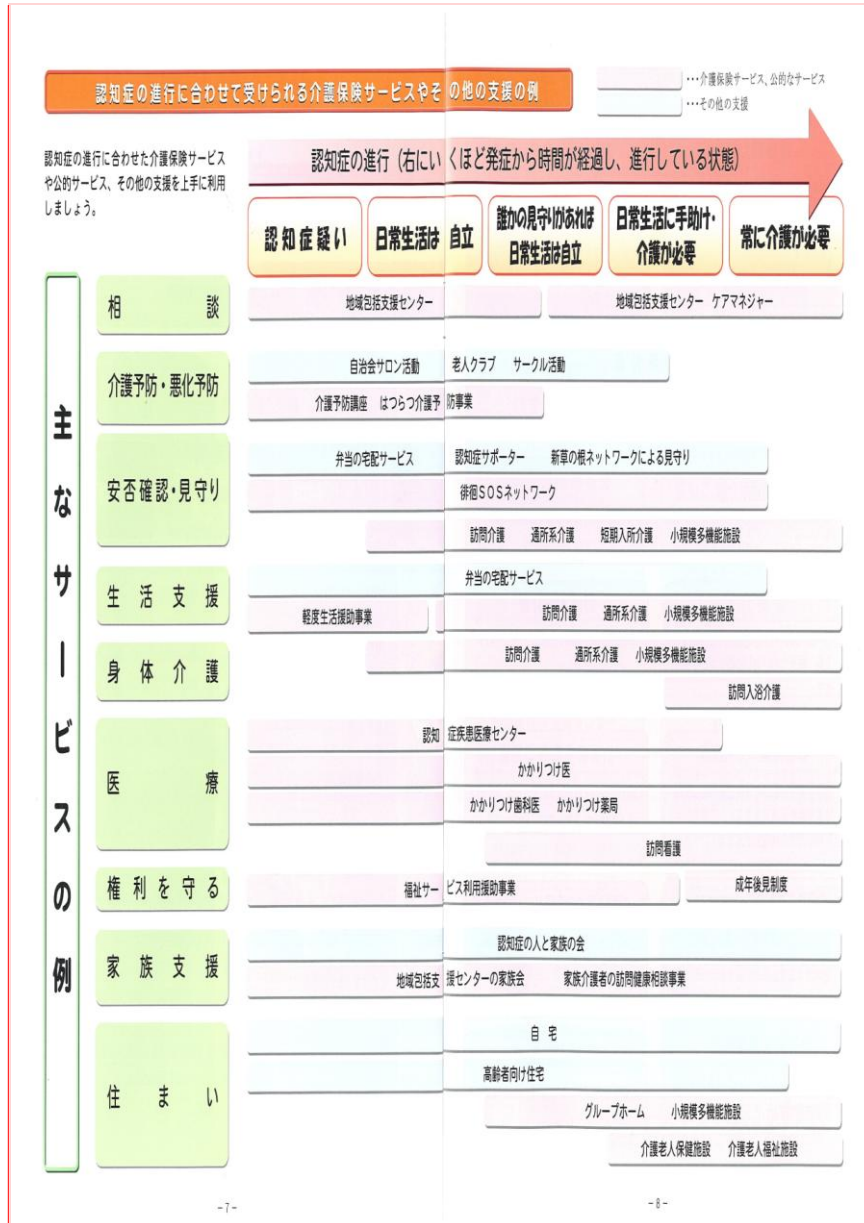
認知症の進行に合わせて受けられる介護保険サービスやその他の支援の例

…介護保険サービス、公的なサービス
…その他の支援

認知症の進行に合わせた介護保険サービスや公的サービス、その他の支援を上手に利用しましょう。

認知症の進行（右にいくほど発症から時間が経過し、進行している状態）

認知症疑い
日常生活は自立
誰かの見守りがあれば日常生活は自立
日常生活に手助け・介護が必要
常に介護が必要

主なサービスの例

相談
地域包括支援センター
地域包括支援センター　ケアマネジャー

介護予防・悪化予防
自治会サロン活動　老人クラブ　サークル活動
介護予防講座　はつらつ介護予防事業

安否確認・見守り
弁当の宅配サービス　認知症サポーター　新草の根ネットワークによる見守り
徘徊SOSネットワーク
訪問介護　通所系介護　短期入所介護　小規模多機能施設

生活支援
弁当の宅配サービス
軽度生活援助事業
訪問介護　通所系介護　小規模多機能施設

身体介護
訪問介護　通所系介護　小規模多機能施設
訪問入浴介護

医療
認知症疾患医療センター
かかりつけ医
かかりつけ歯科医　かかりつけ薬局
訪問看護

権利を守る
福祉サービス利用援助事業
成年後見制度

家族支援
認知症の人と家族の会
地域包括支援センターの家族会　家族介護者の訪問健康相談事業

住まい
自宅
高齢者向け住宅
グループホーム　小規模多機能施設
介護老人保健施設　介護老人福祉施設

-7-

-8-